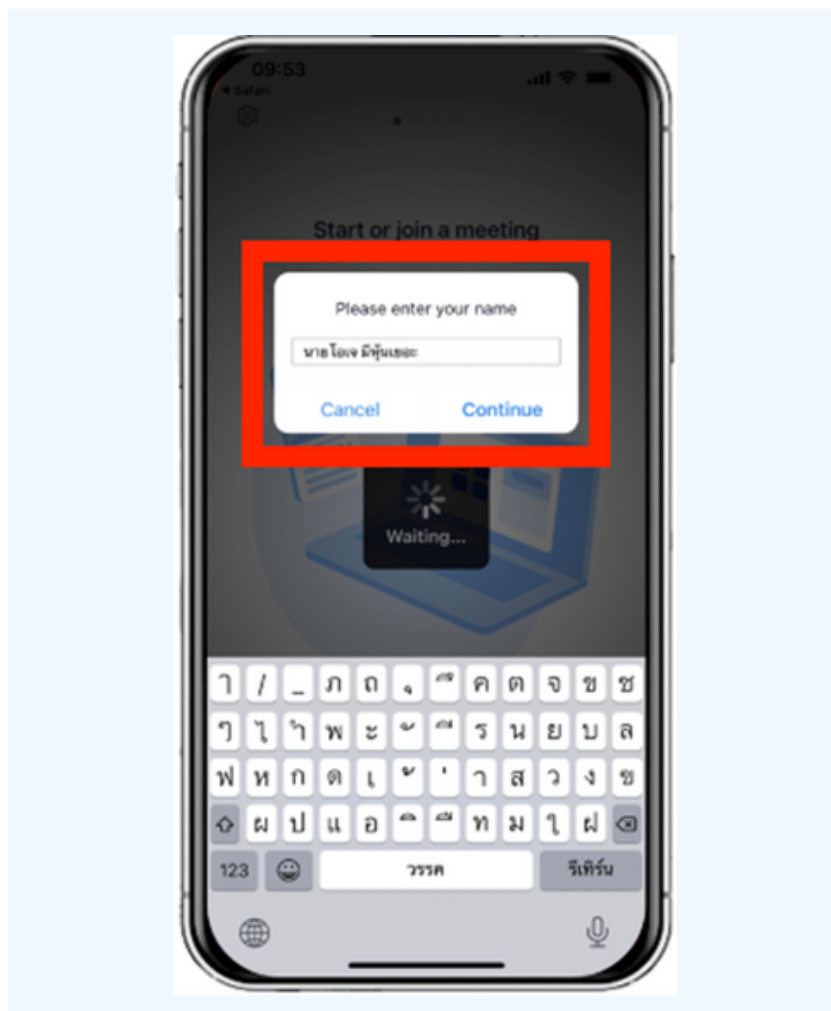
09:53
◂ Safari

Start or join a meeting

Please enter your name

นายโอเจ มีหุ้นเยอะ

Cancel Continue

Waiting...

ๅ / _ ภ ถ ุ ึ ค ต จ ข ช
ๆ ไ ำ พ ะ ั ี ร น ย บ ล
ฟ ห ก ด เ ้ ่ า ส ว ง ฃ
ผ ป แ อ ิ ื ท ม ใ ฝ
123 วรรค รีเทิร์น